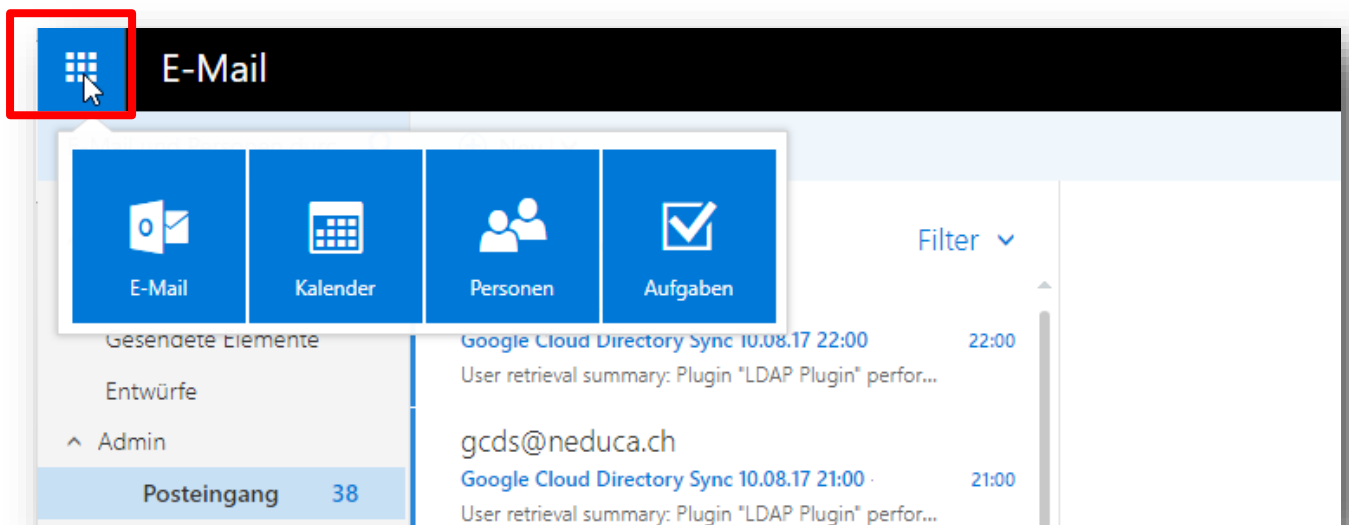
E-Mail

E-Mail

Kalender

Personen

Aufgaben

Filter

Gesendete Elemente

Entwürfe

Admin

Posteingang 38

Google Cloud Directory Sync 10.08.17 22:00 22:00
User retrieval summary: Plugin "LDAP Plugin" perfor...

gcds@neduca.ch
Google Cloud Directory Sync 10.08.17 21:00 21:00
User retrieval summary: Plugin "LDAP Plugin" perfor...